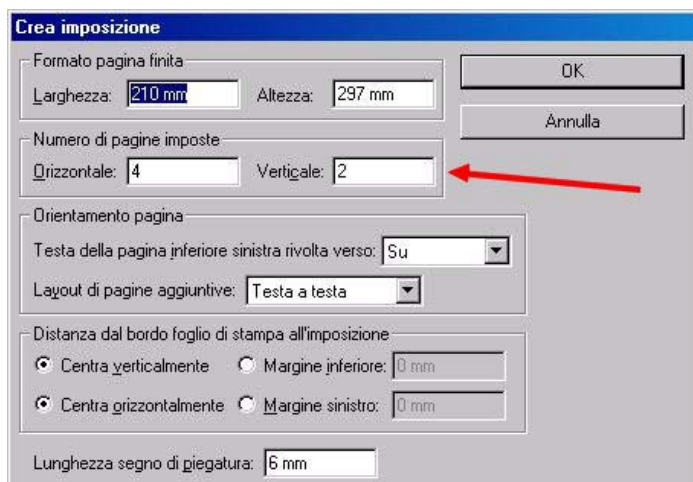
Crea imposizione

Formato pagina finita
Larghezza: 210 mm
Altezza: 297 mm

OK
Annulla

Numero di pagine imposte
Orizzontale: 4
Verticale: 2

Orientamento pagina
Testa della pagina inferiore sinistra rivolta verso: Su
Layout di pagine aggiuntive: Testa a testa

Distanza dal bordo foglio di stampa all'imposizione
Centra verticalmente
Margine inferiore: 0 mm
Centra orizzontalmente
Margine sinistro: 0 mm

Lunghezza segno di piegatura: 6 mm